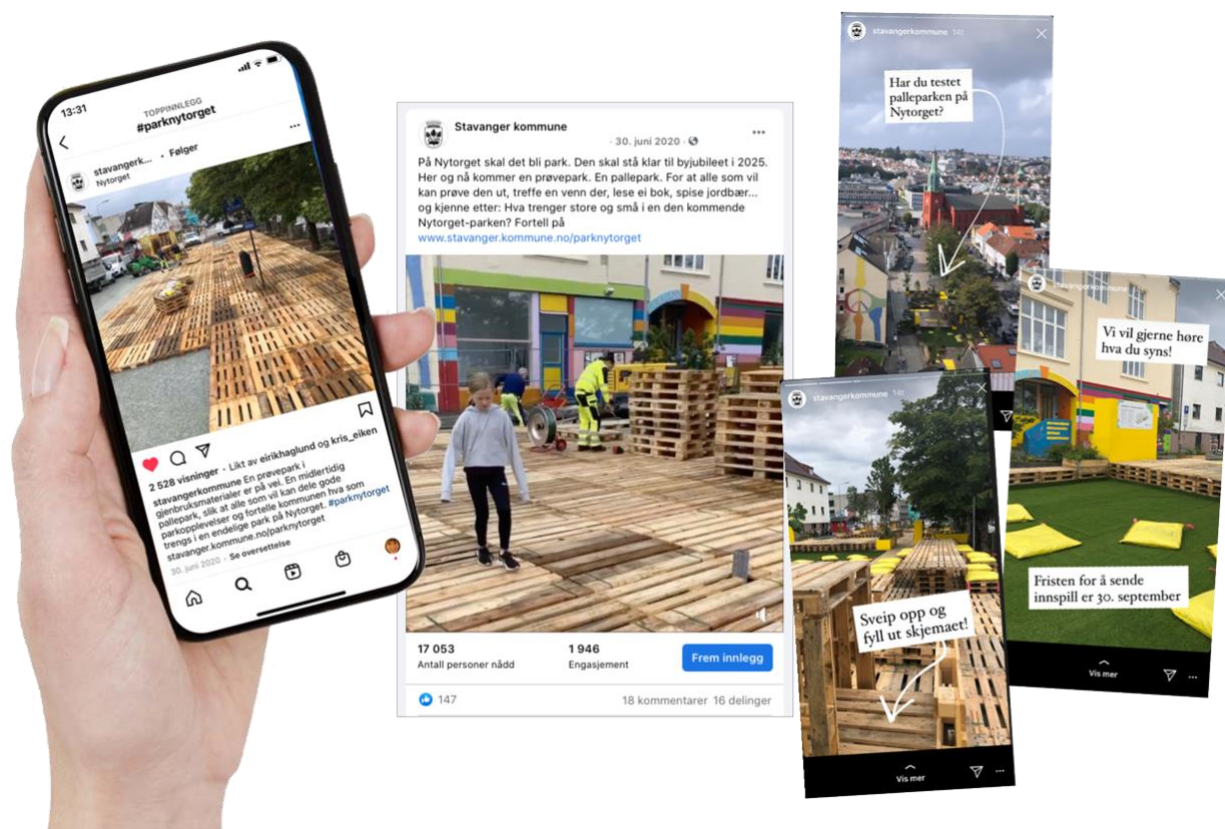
13:31

TOPPINNLEGG
#parknytorget

stavangerk... • Følger
Nytorget

2 528 visninger • Likt av eirikhaglund og kris_eiken

stavangerkommune En prøvepark i gjenbruksmaterialer er på vei. En midlertidig pallepark, slik at alle som vil kan dele gode parkopplevelser og fortelle kommunen hva som trengs i en endelige park på Nytorget. #parknytorget stavanger.kommune.no/parknytorget

30. juni 2020 • Se oversettelse

Stavanger kommune
· 30. juni 2020 ·

På Nytorget skal det bli park. Den skal stå klar til byjubileet i 2025. Her og nå kommer en prøvepark. En pallepark. For at alle som vil kan prøve den ut, treffe en venn der, lese ei bok, spise jordbær... og kjenne etter: Hva trenger store og små i en den kommende Nytorget-parken? Fortell på www.stavanger.kommune.no/parknytorget

17 053
Antall personer nådd

1 946
Engasjement

Frem innlegg

147

18 kommentarer 16 delinger

stavangerkommune 14t

Har du testet palleparken på Nytorget?

stavangerkommune

Vi vil gjerne høre hva du syns!

Fristen for å sende innspill er 30. september

Vis mer

stavangerkommune

Sveip opp og fyll ut skjemaet!

Vis mer